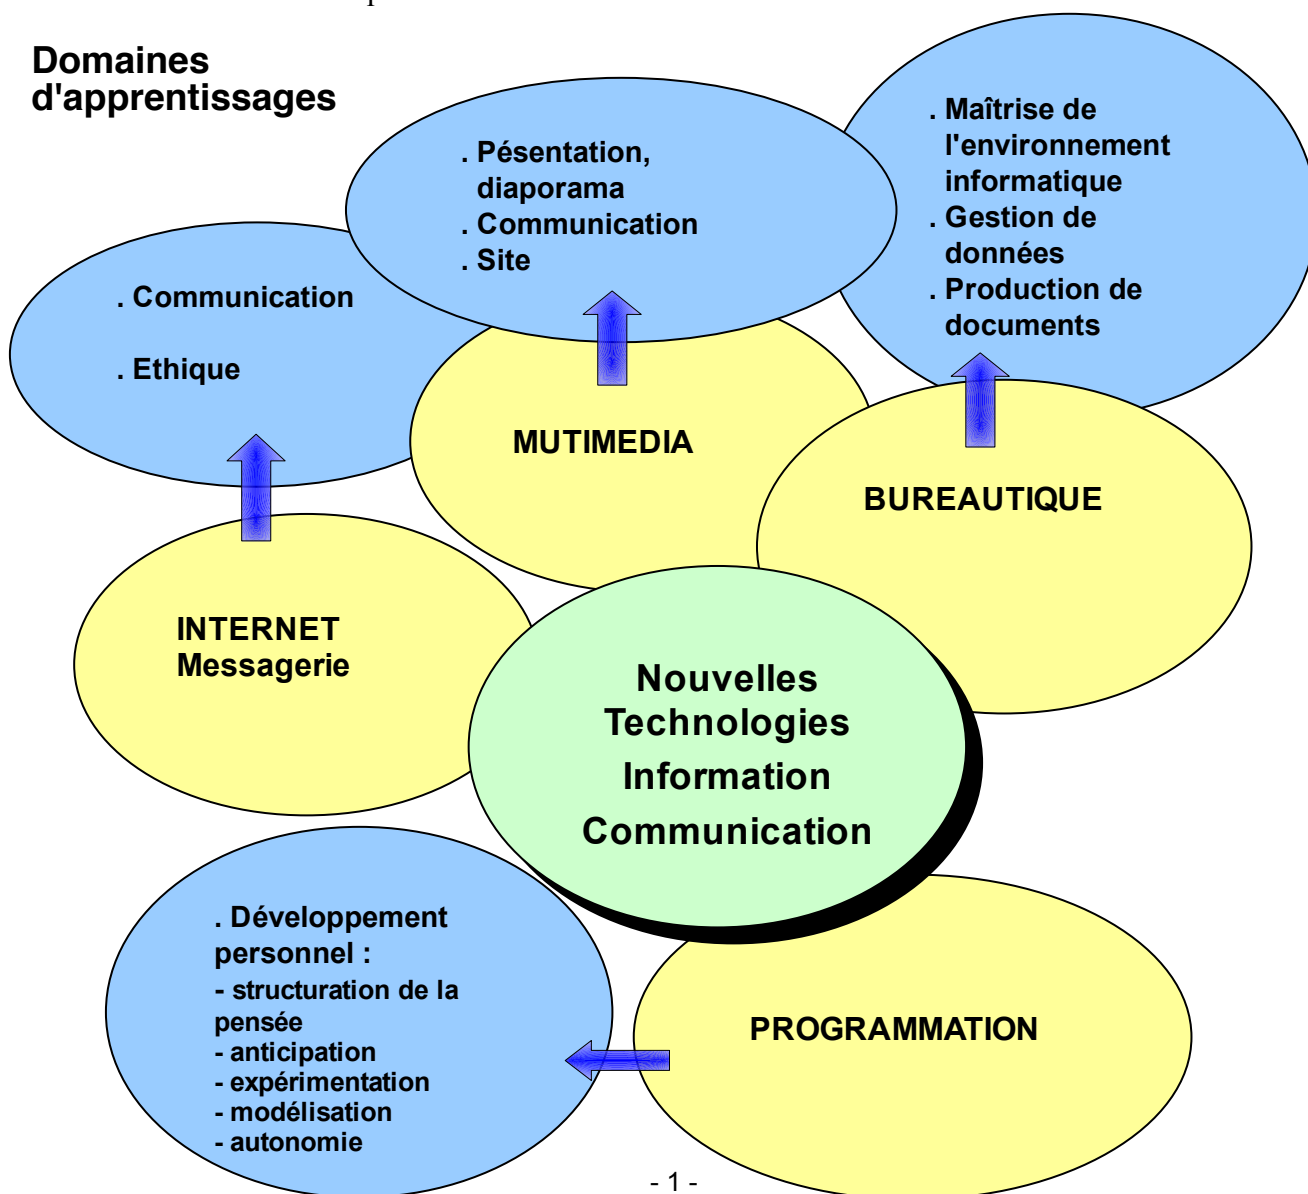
Domaines d'apprentissages

. Pésentation, diaporama
. Communication
. Site

. Maîtrise de l'environnement informatique
. Gestion de données
. Production de documents

. Communication

. Ethique

MUTIMEDIA

BUREAUTIQUE

INTERNET
Messagerie

Nouvelles
Technologies
Information
Communication

. Développement personnel :
- structuration de la pensée
- anticipation
- expérimentation
- modélisation
- autonomie

PROGRAMMATION

- 1 -